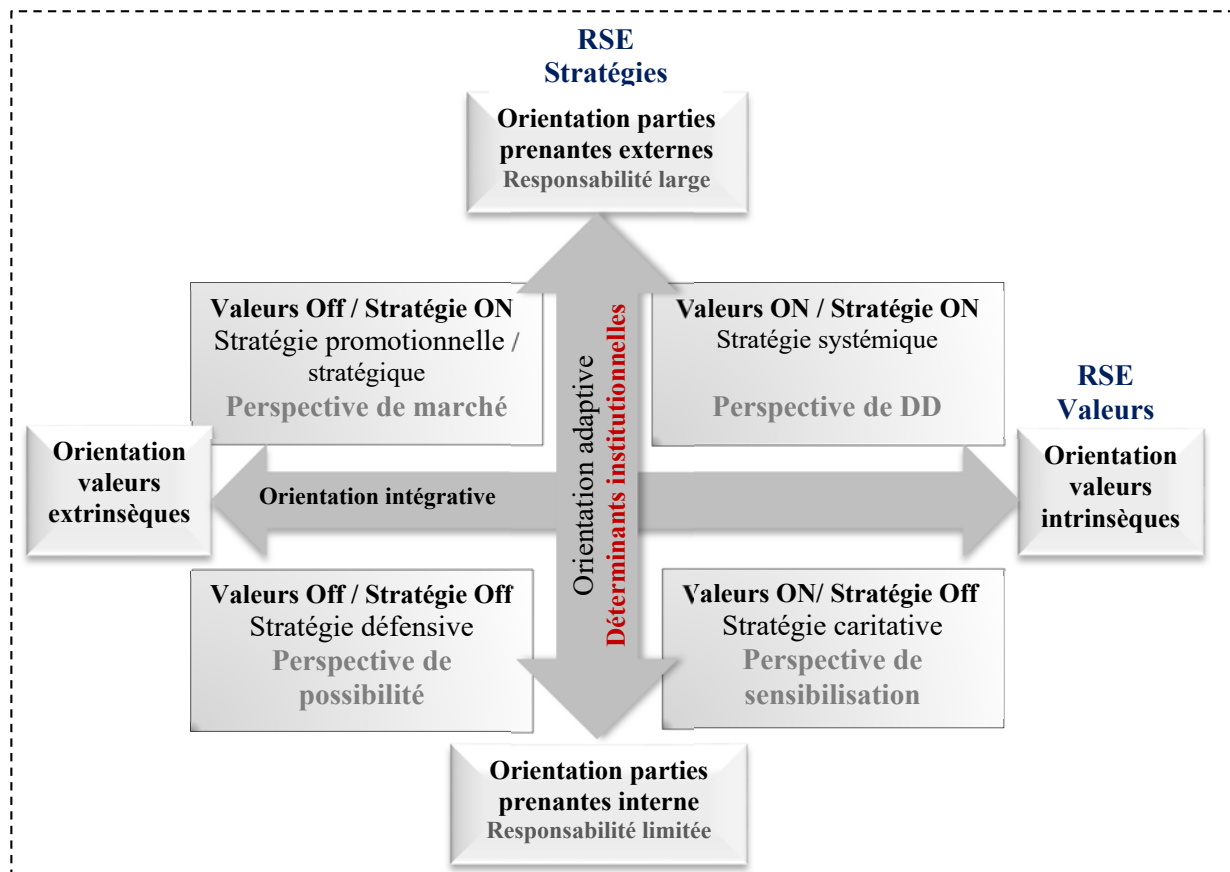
RSE
Stratégies

Orientation parties prenantes externes
Responsabilité large

Valeurs Off / Stratégie ON
Stratégie promotionnelle / stratégique
Perspective de marché

Valeurs ON / Stratégie ON
Stratégie systémique
Perspective de DD

RSE
Valeurs

Orientation valeurs extrinsèques

Orientation intégrative

Orientation adaptive
Déterminants institutionnelles

Orientation valeurs intrinsèques

Valeurs Off / Stratégie Off
Stratégie défensive
Perspective de possibilité

Valeurs ON/ Stratégie Off
Stratégie caritative
Perspective de sensibilisation

Orientation parties prenantes interne
Responsabilité limitée